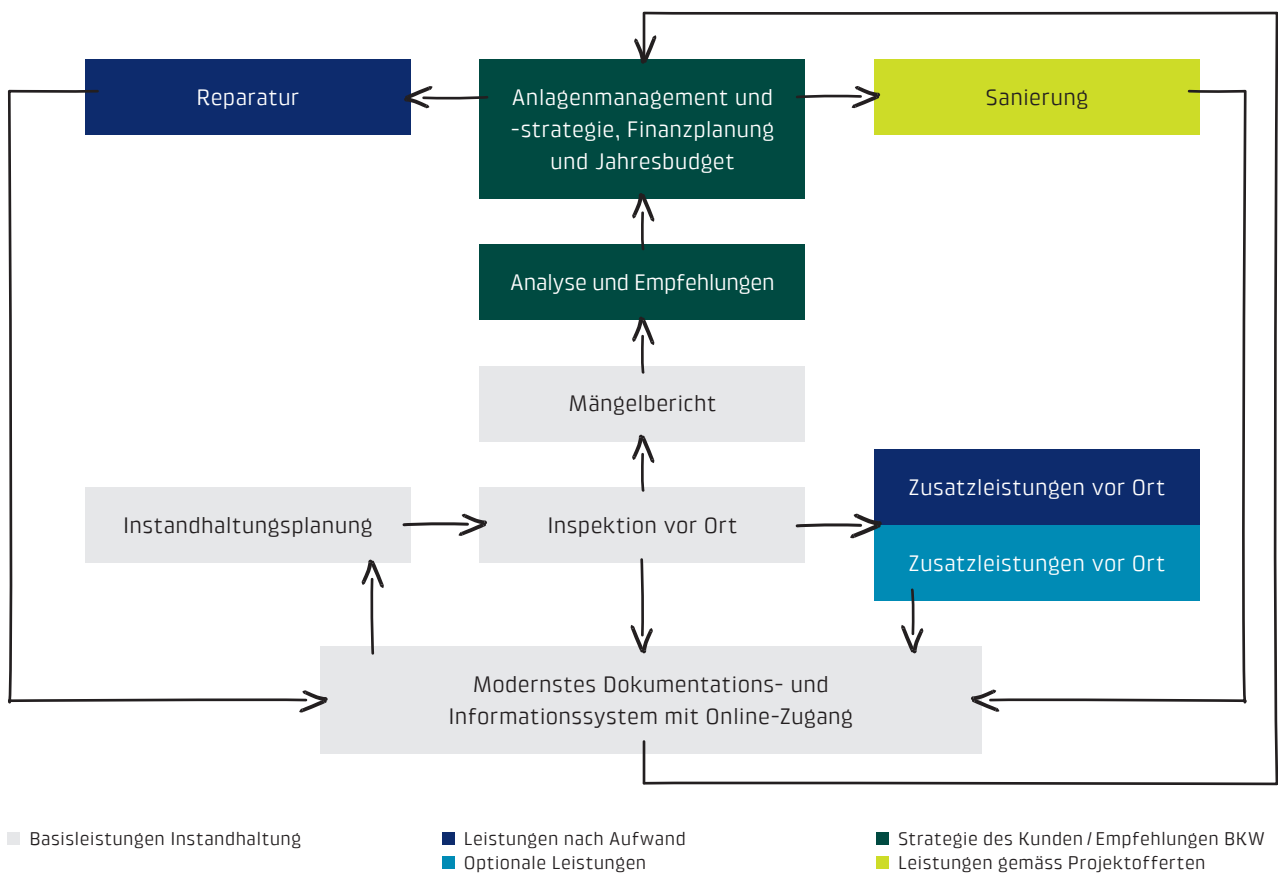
Reparatur

Anlagenmanagement und -strategie, Finanzplanung und Jahresbudget

Sanierung

Analyse und Empfehlungen

Mängelbericht

Zusatzleistungen vor Ort

Instandhaltungsplanung

Inspektion vor Ort

Zusatzleistungen vor Ort

Modernstes Dokumentations- und Informationssystem mit Online-Zugang

Basisleistungen Instandhaltung

Leistungen nach Aufwand

Optionale Leistungen

Strategie des Kunden / Empfehlungen BKW

Leistungen gemäss Projektofferten